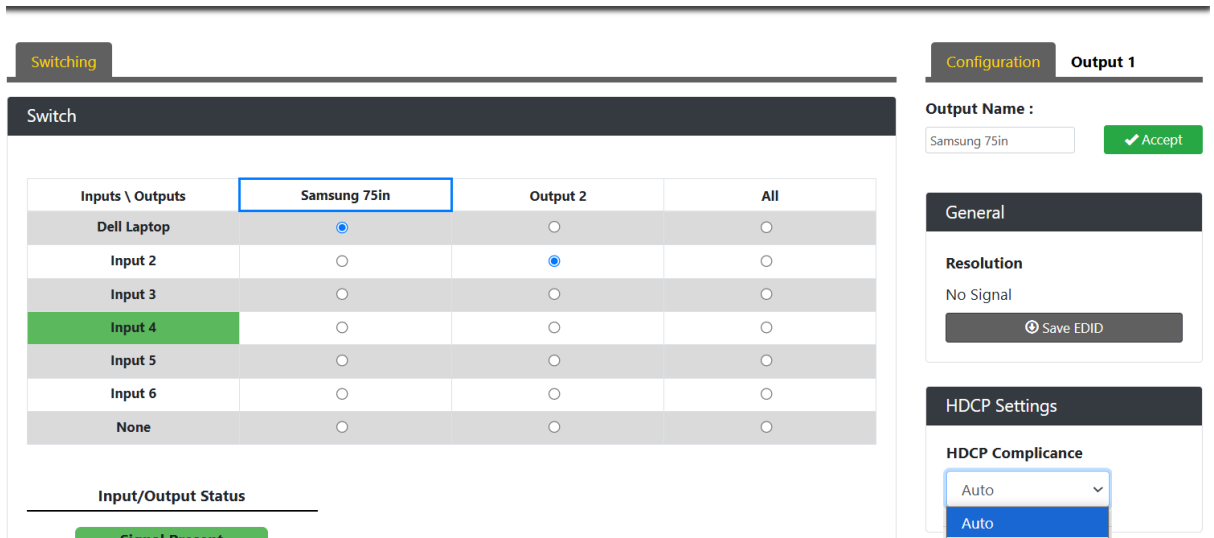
Switching

Switch

| Inputs \ Outputs | Samsung 75in | Output 2 | All |
|---|---|---|---|
| Dell Laptop | | | |
| Input 2 | | | |
| Input 3 | | | |
| Input 4 | | | |
| Input 5 | | | |
| Input 6 | | | |
| None | | | |

Input/Output Status

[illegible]

Configuration Output 1

Output Name :

Samsung 75in

Accept

General

Resolution

No Signal

Save EDID

HDCP Settings

HDCP Compliance

Auto

Auto